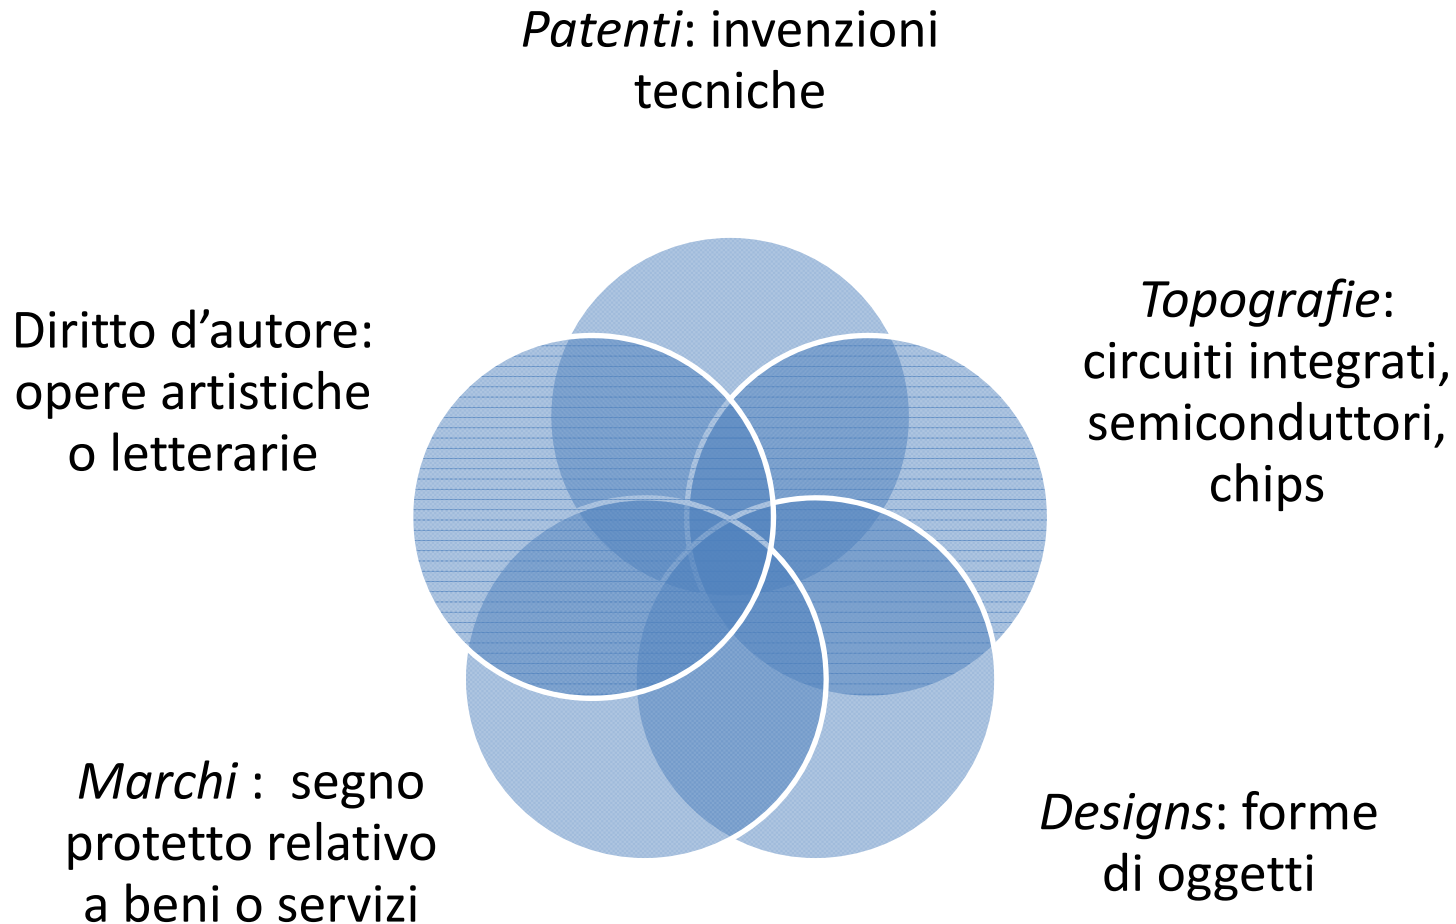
Patenti: invenzioni tecniche

Diritto d’autore: opere artistiche o letterarie

Topografie: circuiti integrati, semiconduttori, chips

Marchi : segno protetto relativo a beni o servizi

Designs: forme di oggetti